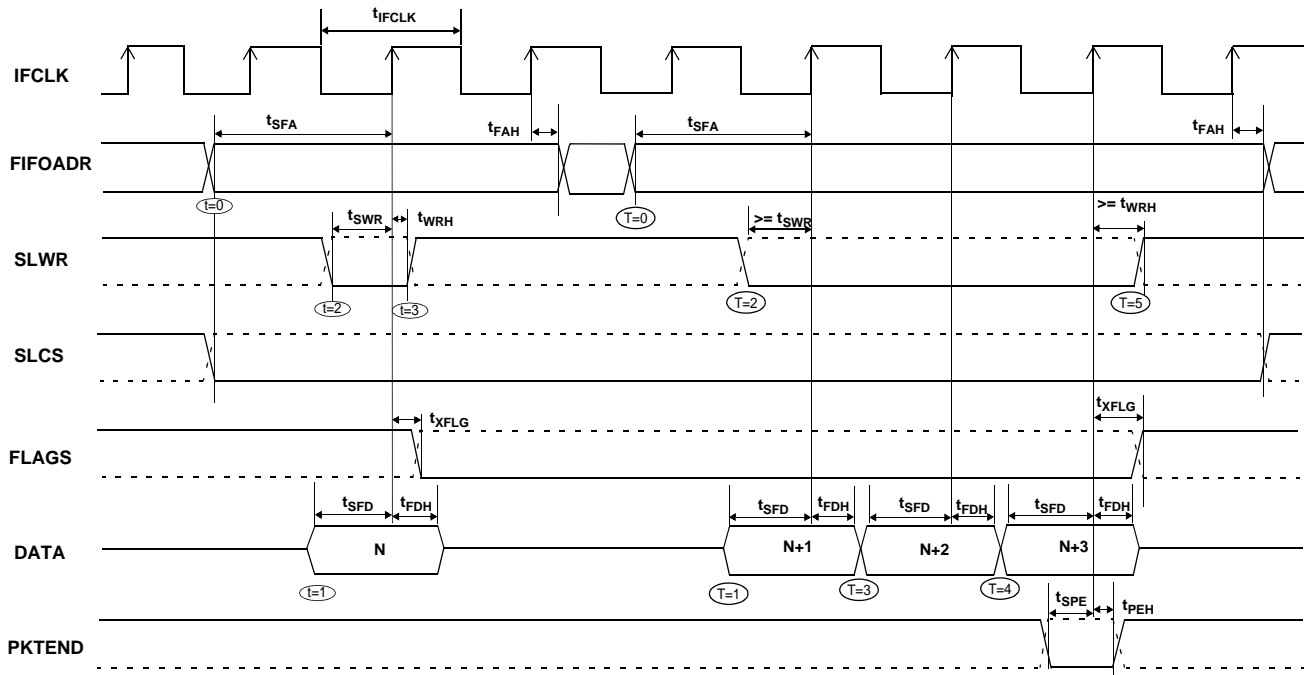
$t_{IFCLK}$

IFCLK

$t_{SFA}$

$t_{FAH}$

$t_{SFA}$

$t_{FAH}$

FIFOADR

t=0

T=0

$t_{SWR}$

$t_{WRH}$

>= $t_{SWR}$

>= $t_{WRH}$

SLWR

t=2

t=3

T=2

T=5

SLCS

$t_{XFLG}$

$t_{XFLG}$

FLAGS

$t_{SFD}$

$t_{FDH}$

$t_{SFD}$

$t_{FDH}$

$t_{SFD}$

$t_{FDH}$

$t_{SFD}$

$t_{FDH}$

DATA

N

N+1

N+2

N+3

t=1

T=1

T=3

T=4

$t_{SPE}$

$t_{PEH}$

PKTEND